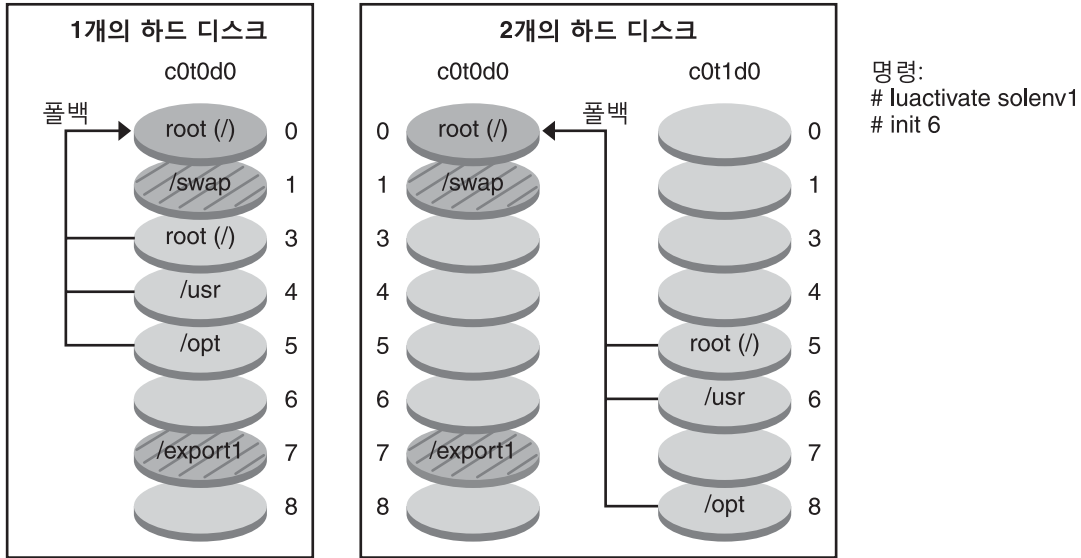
1개의 하드 디스크

c0t0d0

폴백

root (/) 0
/swap 1
root (/) 3
/usr 4
/opt 5
6
/export1 7
8

2개의 하드 디스크

c0t0d0

0 root (/)
1 /swap
3
4
5
6
7 /export1
8

폴백

c0t1d0

0
1
3
4
root (/) 5
/usr 6
7
/opt 8

명령:
# luactivate solenv1
# init 6